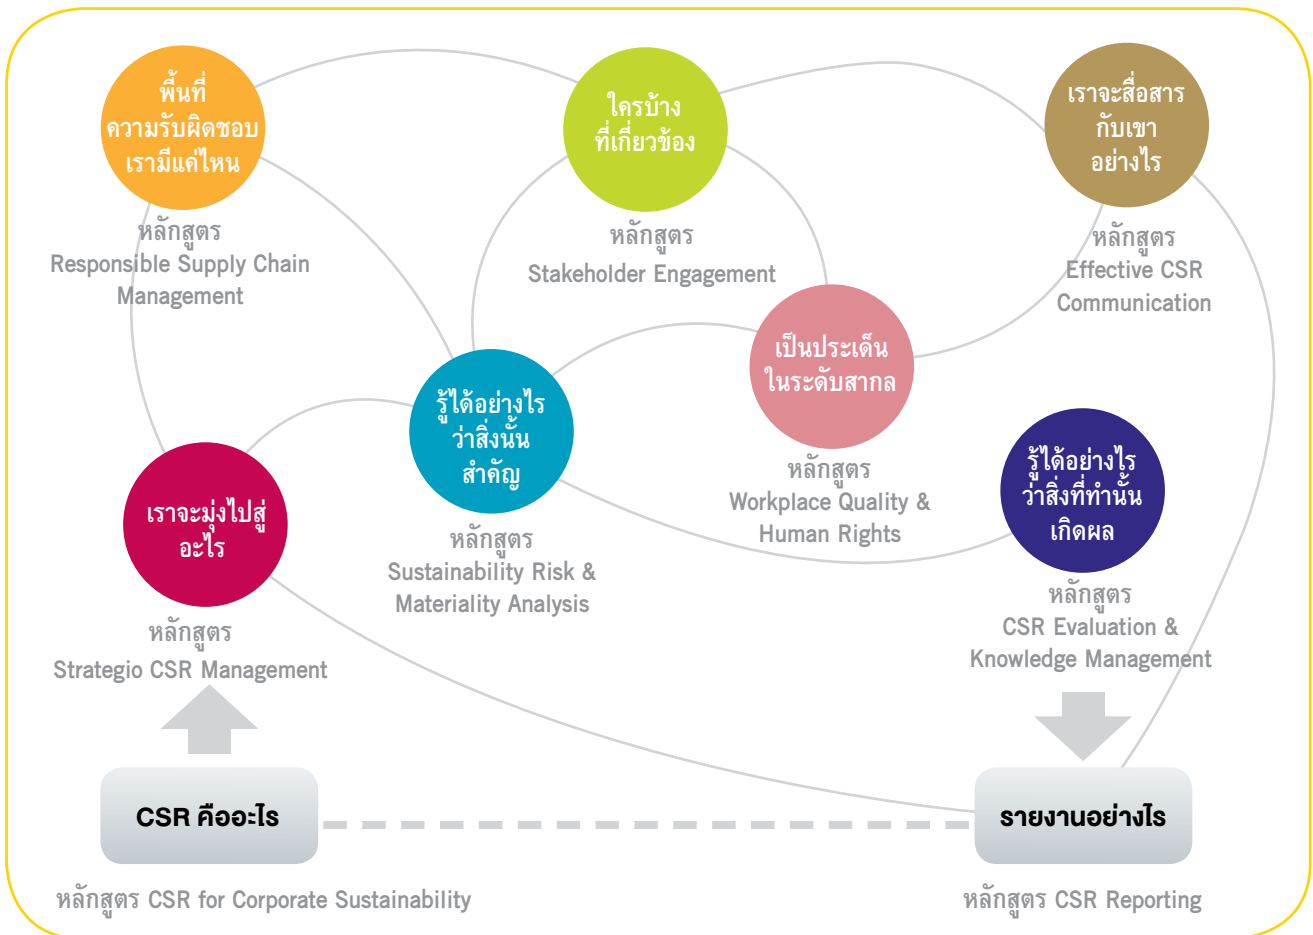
พื้นที่ ความรับผิดชอบ เรามีแค่ไหน

หลักสูตร Responsible Supply Chain Management

ใครบ้าง ที่เกี่ยวข้อง

หลักสูตร Stakeholder Engagement

เราจะสื่อสาร กับเขา อย่างไร

หลักสูตร Effective CSR Communication

เป็นประเด็น ในระดับสากล

หลักสูตร Workplace Quality & Human Rights

รู้ได้อย่างไร ว่าสิ่งนั้น สำคัญ

หลักสูตร Sustainability Risk & Materiality Analysis

เราจะมุ่งไปสู่ อะไร

หลักสูตร Strategio CSR Management

รู้ได้อย่างไร ว่าสิ่งที่ทำนั้น เกิดผล

หลักสูตร CSR Evaluation & Knowledge Management

CSR คืออะไร

หลักสูตร CSR for Corporate Sustainability

รายงานอย่างไร

หลักสูตร CSR Reporting